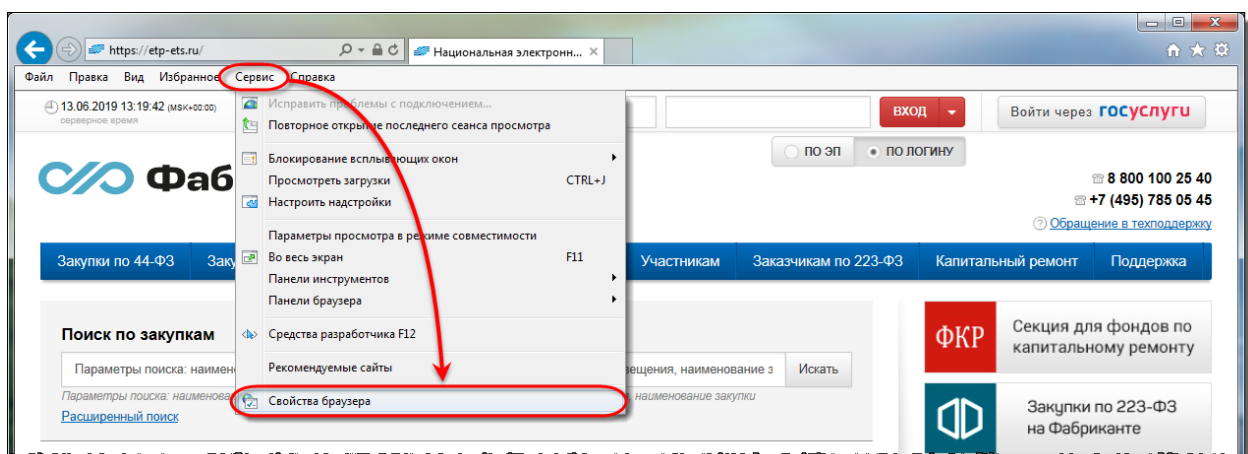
https://etp-ets.ru/
Национальная электронн...

Файл Правка Вид Избранное Сервис Справка

13.06.2019 13:19:42 (MSK+00:00)
серверное время

Исправить проблемы с подключением...
Повторное открытие последнего сеанса просмотра
Блокирование всплывающих окон
Просмотреть загрузки CTRL+J
Настроить надстройки
Параметры просмотра в режиме совместимости
Во весь экран F11
Панели инструментов
Панели браузера
Средства разработчика F12
Рекомендуемые сайты
Свойства браузера

ВХОД
Войти через госуслуги
ПО ЭП
ПО ЛОГИНУ

Фаб

8 800 100 25 40
+7 (495) 785 05 45
Обращение в техподдержку

Закупки по 44-ФЗ
Заку
Участникам
Заказчикам по 223-ФЗ
Капитальный ремонт
Поддержка

Поиск по закупкам
Параметры поиска: наимен
вещения, наименование з
Искать
Параметры поиска: наименов
наименование закупки
Расширенный поиск

ФКР
Секция для фондов по капитальному ремонту

Закупки по 223-ФЗ на Фабриканте